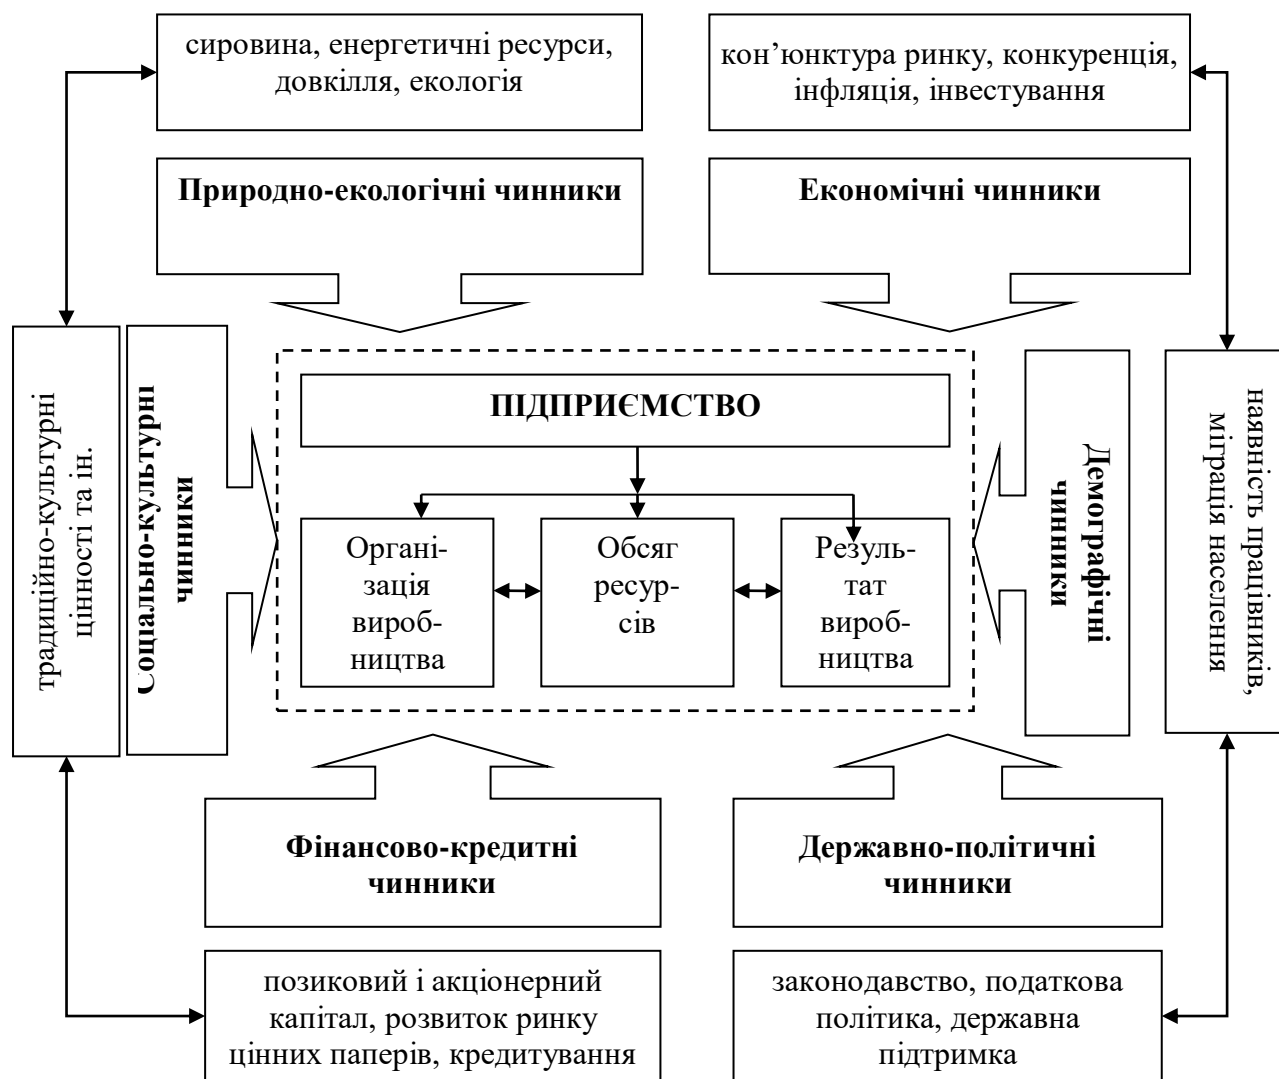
сировина, енергетичні ресурси, довкілля, екологія

кон’юнктура ринку, конкуренція, інфляція, інвестування

Природно-екологічні чинники

Економічні чинники

традиційно-культурні цінності та ін.

Соціально-культурні чинники

ПІДПРИЄМСТВО

Організація виробництва

Обсяг ресурсів

Результат виробництва

Демографічні чинники

наявність працівників, міграція населення

Фінансово-кредитні чинники

Державно-політичні чинники

позиковий і акціонерний капітал, розвиток ринку цінних паперів, кредитування

законодавство, податкова політика, державна підтримка